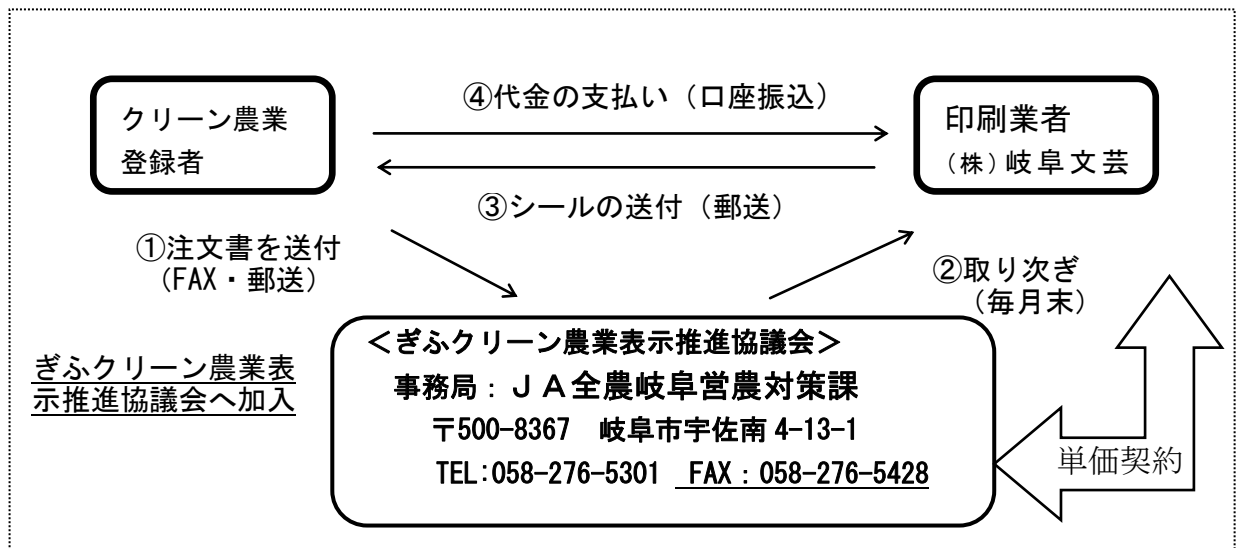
クリーン農業
登録者

④代金の支払い（口座振込）

印刷業者
（株）岐阜文芸

③シールの送付（郵送）

①注文書を送付
（FAX・郵送）

②取り次ぎ
（毎月末）

ぎふクリーン農業表示推進協議会へ加入

＜ぎふクリーン農業表示推進協議会＞
事務局：ＪＡ全農岐阜営農対策課
〒500-8367　岐阜市宇佐南 4-13-1
TEL:058-276-5301　FAX：058-276-5428

単価契約